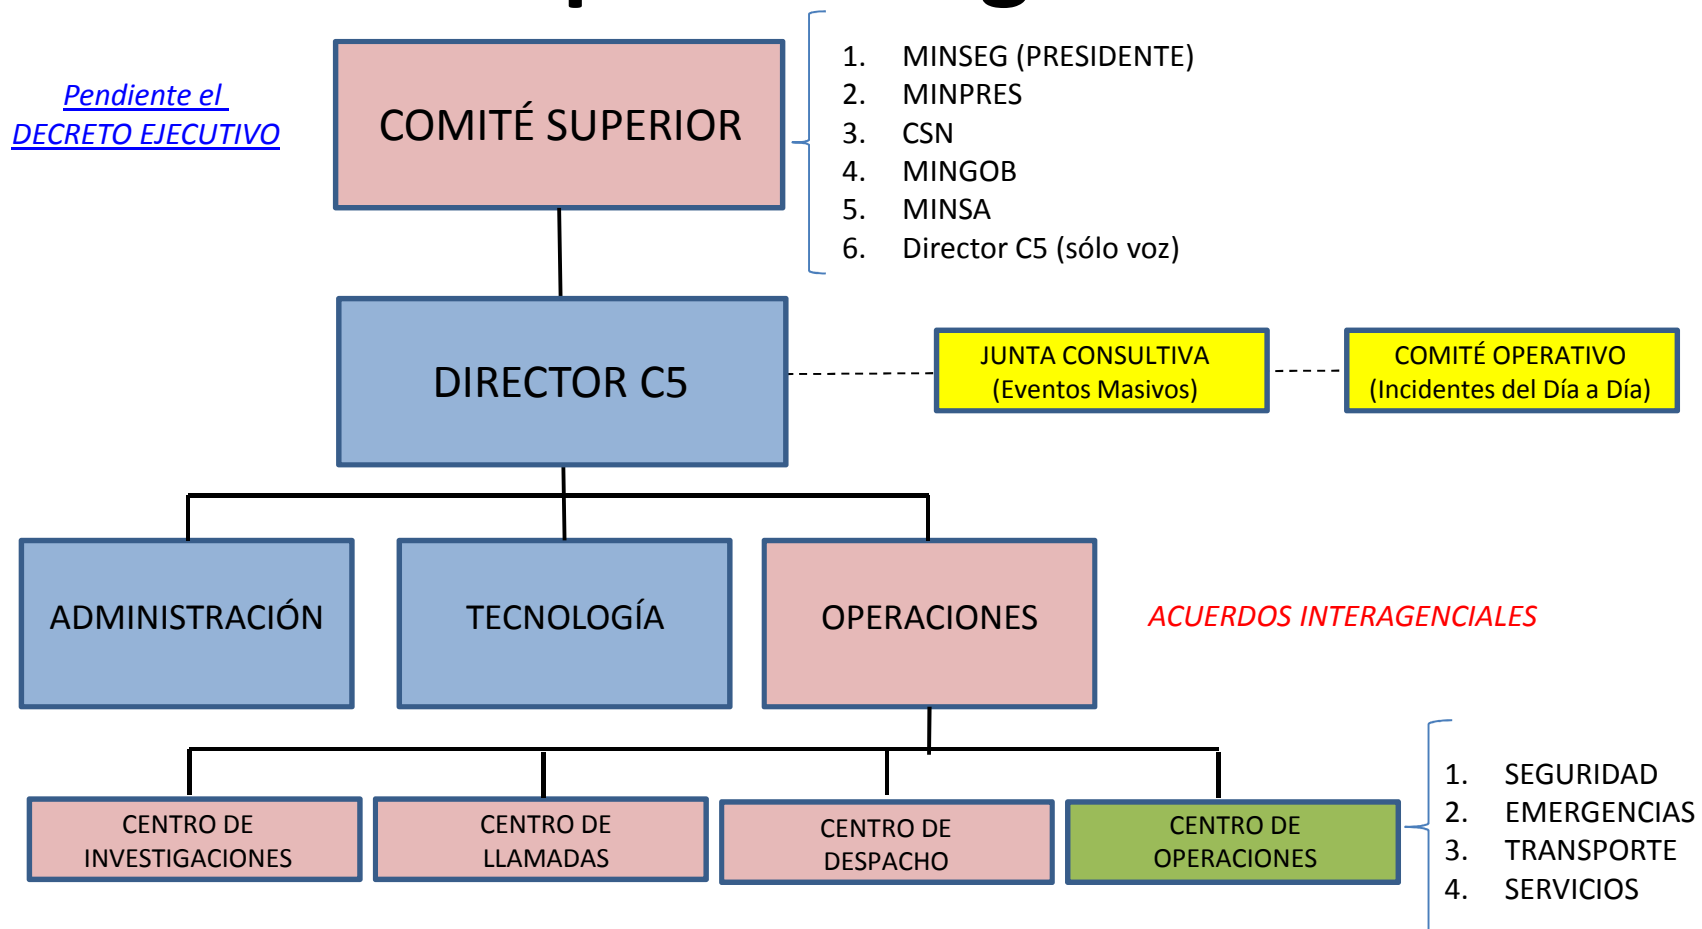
Pendiente el DECRETO EJECUTIVO

COMITÉ SUPERIOR

1. MINSEG (PRESIDENTE)
2. MINPRES
3. CSN
4. MINGOB
5. MINSA
6. Director C5 (sólo voz)

DIRECTOR C5

JUNTA CONSULTIVA (Eventos Masivos)

COMITÉ OPERATIVO (Incidentes del Día a Día)

ADMINISTRACIÓN

TECNOLOGÍA

OPERACIONES

ACUERDOS INTERAGENCIALES

CENTRO DE INVESTIGACIONES

CENTRO DE LLAMADAS

CENTRO DE DESPACHO

CENTRO DE OPERACIONES

1. SEGURIDAD
2. EMERGENCIAS
3. TRANSPORTE
4. SERVICIOS